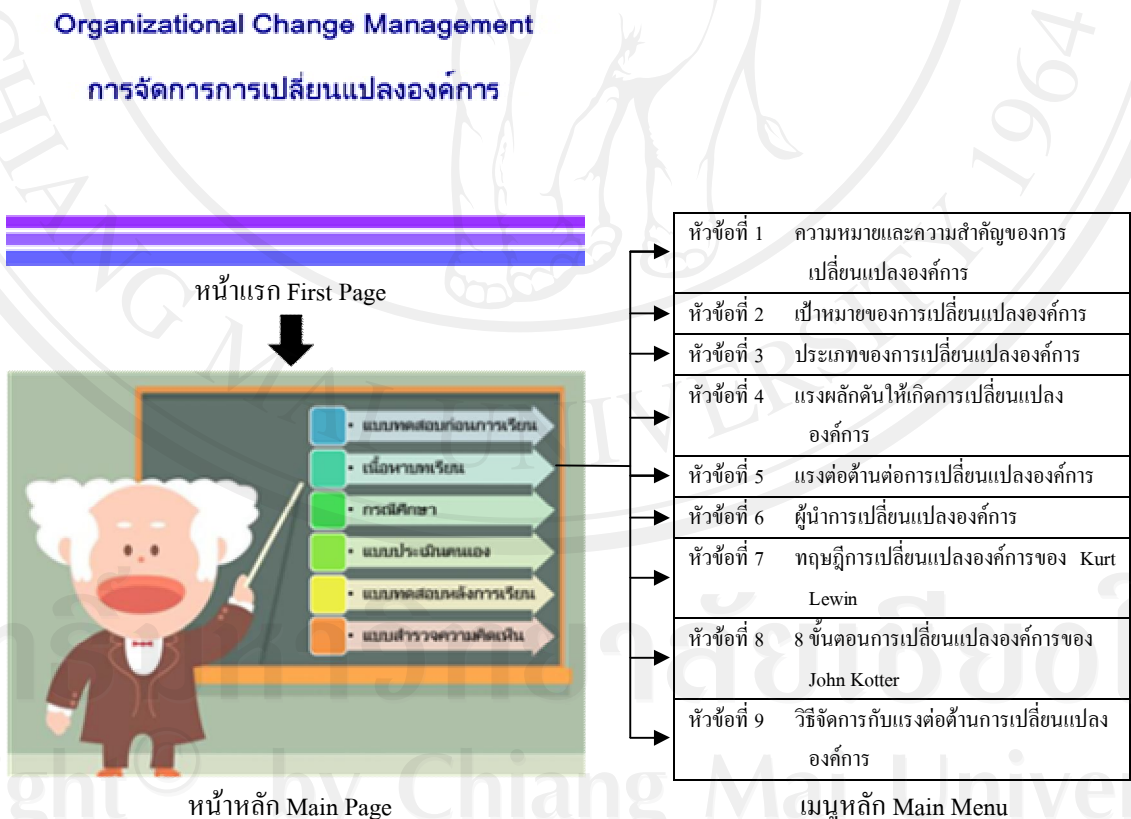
Organizational Change Management

การจัดการการเปลี่ยนแปลงองค์การ

หน้าแรก First Page

• แบบทดสอบก่อนการเรียน
• เนื้อหาบทเรียน
• กรณีศึกษา
• แบบประเมินตนเอง
• แบบทดสอบหลังการเรียน
• แบบสำรวจความคิดเห็น

หน้าหลัก Main Page

| | |
|---|---|
| หัวข้อที่ 1 | ความหมายและความสำคัญของการเปลี่ยนแปลงองค์การ |
| หัวข้อที่ 2 | เป้าหมายของการเปลี่ยนแปลงองค์การ |
| หัวข้อที่ 3 | ประเภทของการเปลี่ยนแปลงองค์การ |
| หัวข้อที่ 4 | แรงผลักดันให้เกิดการเปลี่ยนแปลงองค์การ |
| หัวข้อที่ 5 | แรงต่อต้านต่อการเปลี่ยนแปลงองค์การ |
| หัวข้อที่ 6 | ผู้นำการเปลี่ยนแปลงองค์การ |
| หัวข้อที่ 7 | ทฤษฎีการเปลี่ยนแปลงองค์การของ Kurt Lewin |
| หัวข้อที่ 8 | 8 ขั้นตอนการเปลี่ยนแปลงองค์การของ John Kotter |
| หัวข้อที่ 9 | วิธีจัดการกับแรงต่อต้านการเปลี่ยนแปลงองค์การ |

เมนูหลัก Main Menu

ght© by Chiang Mai Univer